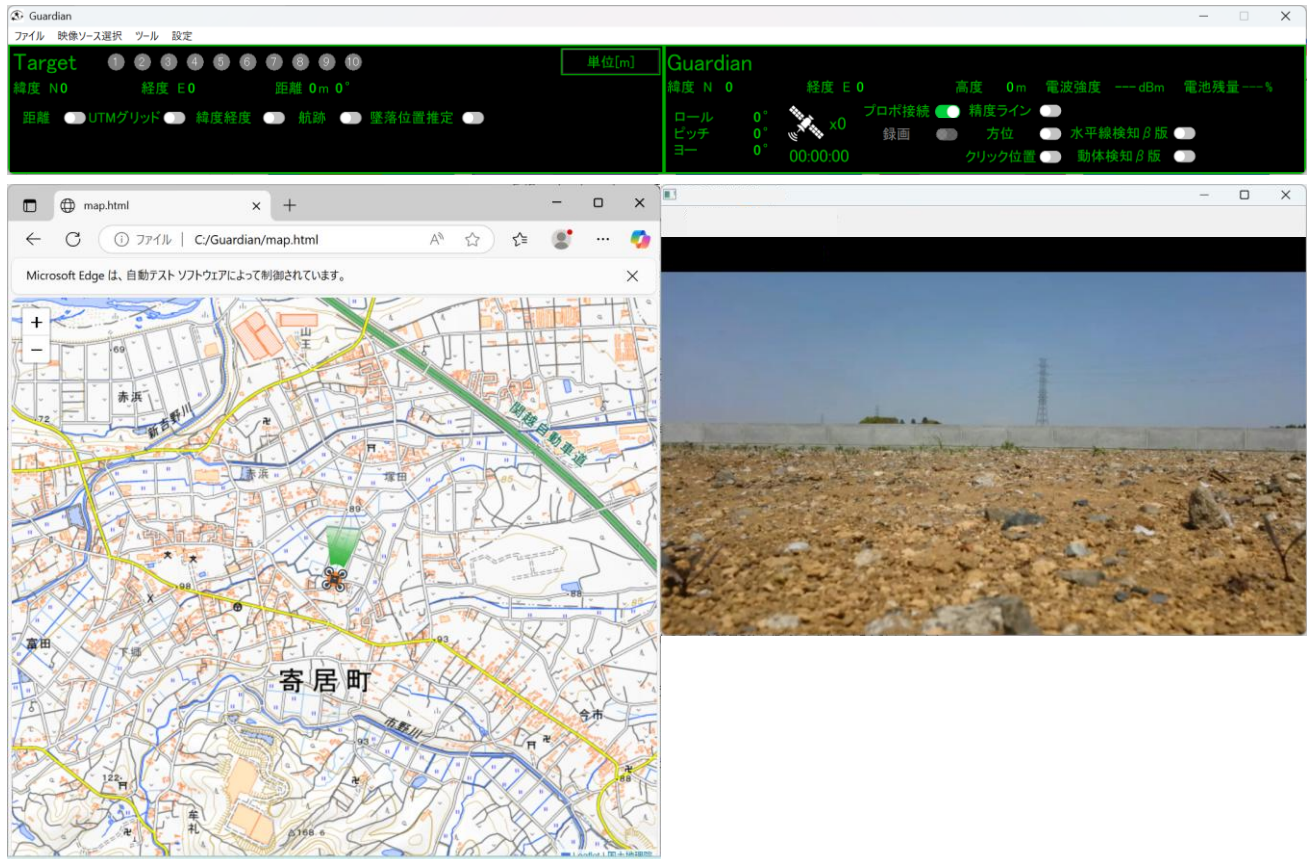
Guardian

ファイル 映像ソース選択 ツール 設定

Target 1 2 3 4 5 6 7 8 9 10 単位[m]

緯度 N0 経度 E0 距離 0m 0°

距離 UTMグリッド 緯度経度 航跡 墜落位置推定

Guardian

緯度 N 0 経度 E 0 高度 0m 電波強度 --- dBm 電池残量 --- %

ロール 0° ピッチ 0° ヨー 0°

x0

00:00:00

プロポ接続 精度ライン

録画 方位 水平線検知β版

クリック位置 動体検知β版

map.html

ファイル | C:/Guardian/map.html

Microsoft Edge は、自動テスト ソフトウェアによって制御されています。

+
−

山王

69

赤浜

72

新古野川

関越自動車道

赤浜

塚田

89

98

88

富田

下郷

93

寄居町

市野川

今市

122

牟礼

168.6

Leaflet | 国土地理院